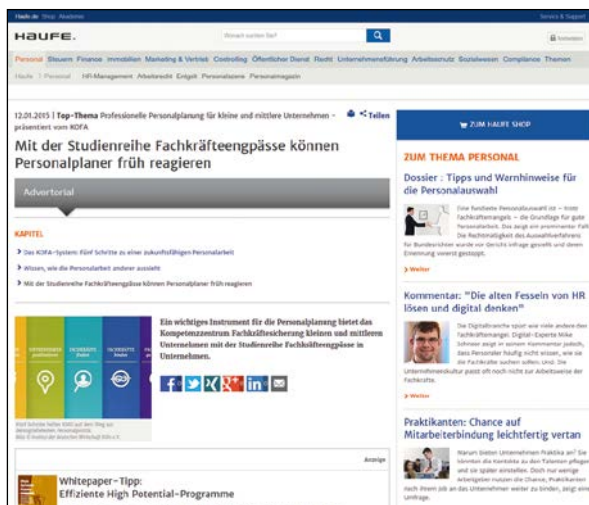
Haufe.de Shop Akademie Service & Support

HAUFE.

Wonach suchen Sie?

Anmelden

Personal Steuern Finance Immobilien Marketing & Vertrieb Controlling Öffentlicher Dienst Recht Unternehmensführung Arbeitsschutz Sozialwesen Compliance Themen

Haufe > Personal HR-Management Arbeitsrecht Entgelt Personalszene Personalmagazin

12.01.2015 | Top-Thema Professionelle Personalplanung für kleine und mittlere Unternehmen - präsentiert vom KOFA

Teilen

Mit der Studienreihe Fachkräfteengpässe können Personalplaner früh reagieren

Advertorial

KAPITEL

Das KOFA-System: Fünf Schritte zu einer zukunftsfähigen Personalarbeit

Wissen, wie die Personalarbeit anderer aussieht

Mit der Studienreihe Fachkräfteengpässe können Personalplaner früh reagieren

Ein wichtiges Instrument für die Personalplanung bietet das Kompetenzzentrum Fachkräftesicherung kleinen und mittleren Unternehmen mit der Studienreihe Fachkräfteengpässe in Unternehmen.

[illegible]

Anzeige

Whitepaper-Tipp:
Effiziente High Potential-Programme

ZUM HAUFE SHOP

ZUM THEMA PERSONAL

Dossier : Tipps und Wernhinweise für die Personalauswahl

Eine fundierte Personalauswahl ist – trotz Fachkräftemangels – die Grundlage für gute Personalarbeit. Das zeigt ein prominenter Fall: Die Rechtmäßigkeit des Auswahlverfahrens für Bundesrichter wurde vor Gericht infrage gestellt und deren Ernennung vorerst gestoppt.

Weiter

Kommentar: "Die alten Fesseln von HR lösen und digital denken"

Die Digitalbranche spürt wie viele andere den Fachkräftemangel. Digital-Experte Mike Schnoor zeigt in seinem Kommentar jedoch, dass Personaler häufig nicht wissen, wie sie die Fachkräfte suchen sollen. Und: Die Unternehmenskultur passt oft noch nicht zur Arbeitsweise der Fachkräfte.

Weiter

Praktikanten: Chance auf Mitarbeiterbindung leichtfertig vertan

Warum bieten Unternehmen Praktika an? Sie könnten die Kontakte zu den Talenten pflegen und sie später einstellen. Doch nur wenige Arbeitgeber nutzen die Chance, Praktikanten nach ihrem Job an das Unternehmen weiter zu binden, zeigt eine Umfrage.